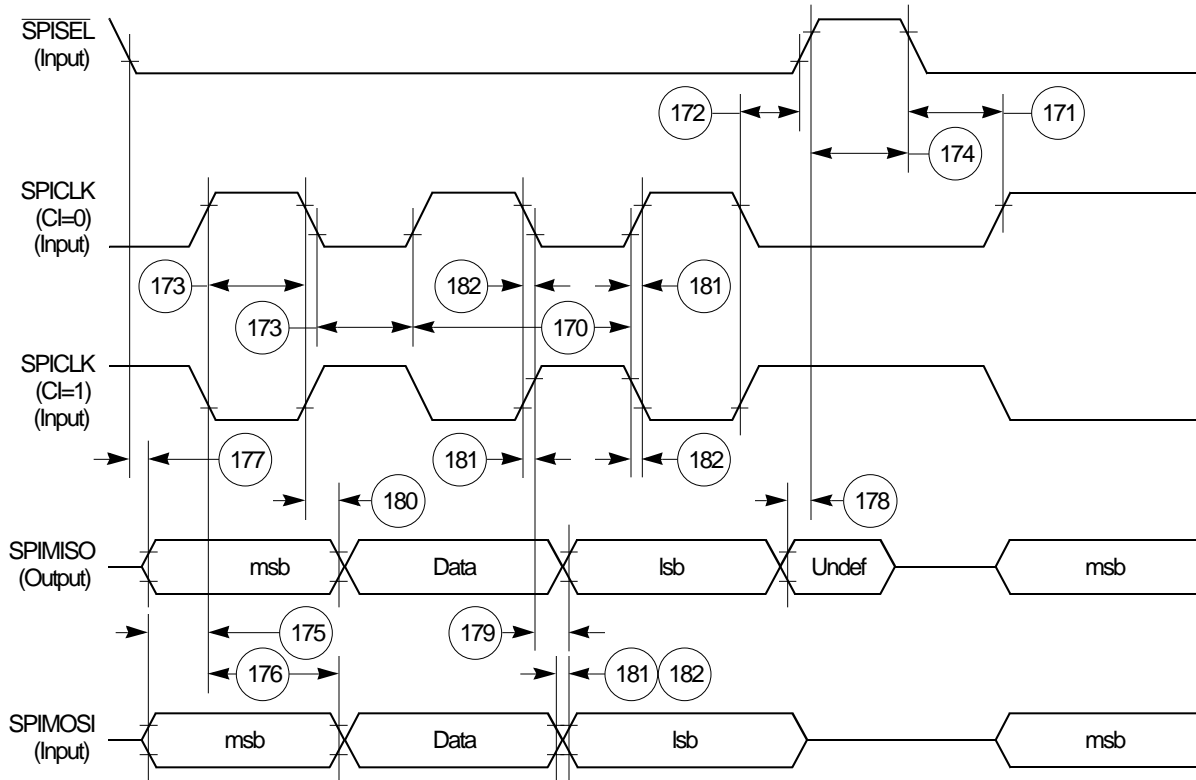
$\overline{\text{SPISEL}}$
(Input)

172

171

174

SPICLK
(CI=0)
(Input)

173

182

181

173

170

SPICLK
(CI=1)
(Input)

177

181

182

180

178

SPIMISO
(Output)

msb

Data

lsb

Undef

msb

175

179

176

181

182

SPIMOSI
(Input)

msb

Data

lsb

msb